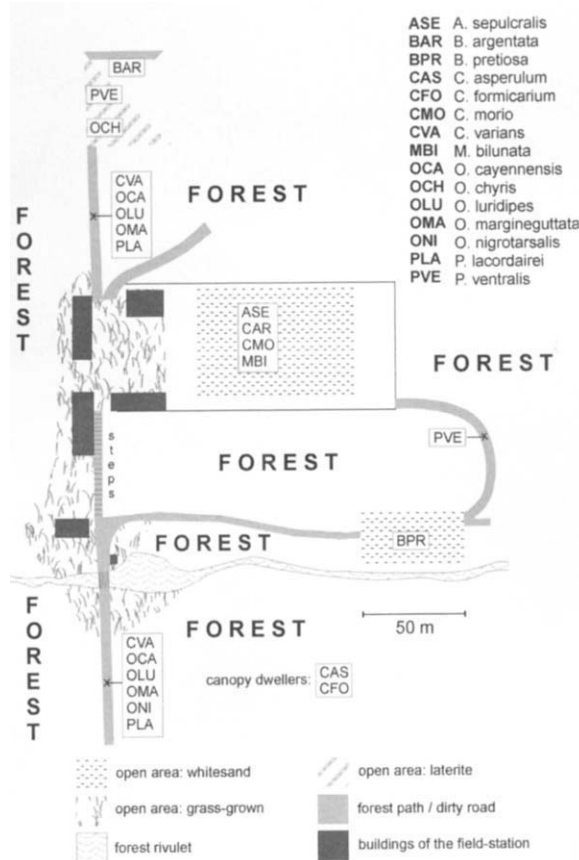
ASE A. sepulcralis
BAR B. argentata
BPR B. pretiosa
CAS C. asperulum
CFO C. formicarium
CMO C. morio
CVA C. varians
MBI M. bilunata
OCA O. cayennensis
OCH O. chyris
OLU O. luridipes
OMA O. margineguttata
ONI O. nigrotarsalis
PLA P. lacordairei
PVE P. ventralis

BAR
PVE
OCH

CVA
OCA
OLU
OMA
PLA

FOREST

FOREST

ASE
CAR
CMO
MBI

FOREST

PVE

steps

FOREST

BPR

FOREST

FOREST

FOREST

50 m

CVA
OCA
OLU
OMA
ONI
PLA

canopy dwellers: CAS CFO

FOREST

open area: whitesand
open area: laterite
open area: grass-grown
forest path / dirty road
forest rivulet
buildings of the field-station